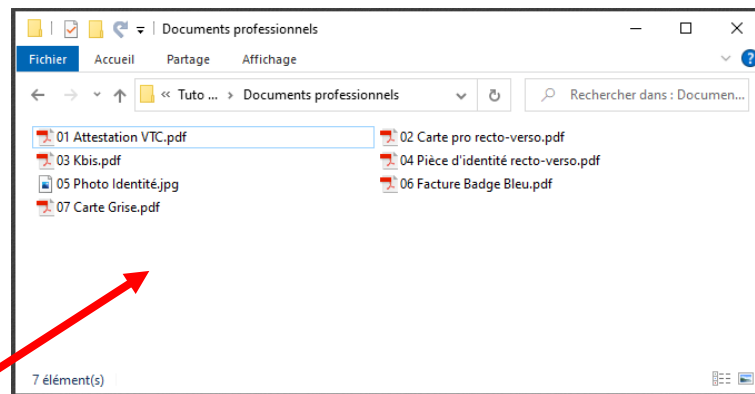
Documents professionnels

Fichier Accueil Partage Affichage

« Tuto ... › Documents professionnels

Rechercher dans : Documen...

01 Attestation VTC.pdf
02 Carte pro recto-verso.pdf
03 Kbis.pdf
04 Pièce d'identité recto-verso.pdf
05 Photo Identité.jpg
06 Facture Badge Bleu.pdf
07 Carte Grise.pdf

7 élément(s)